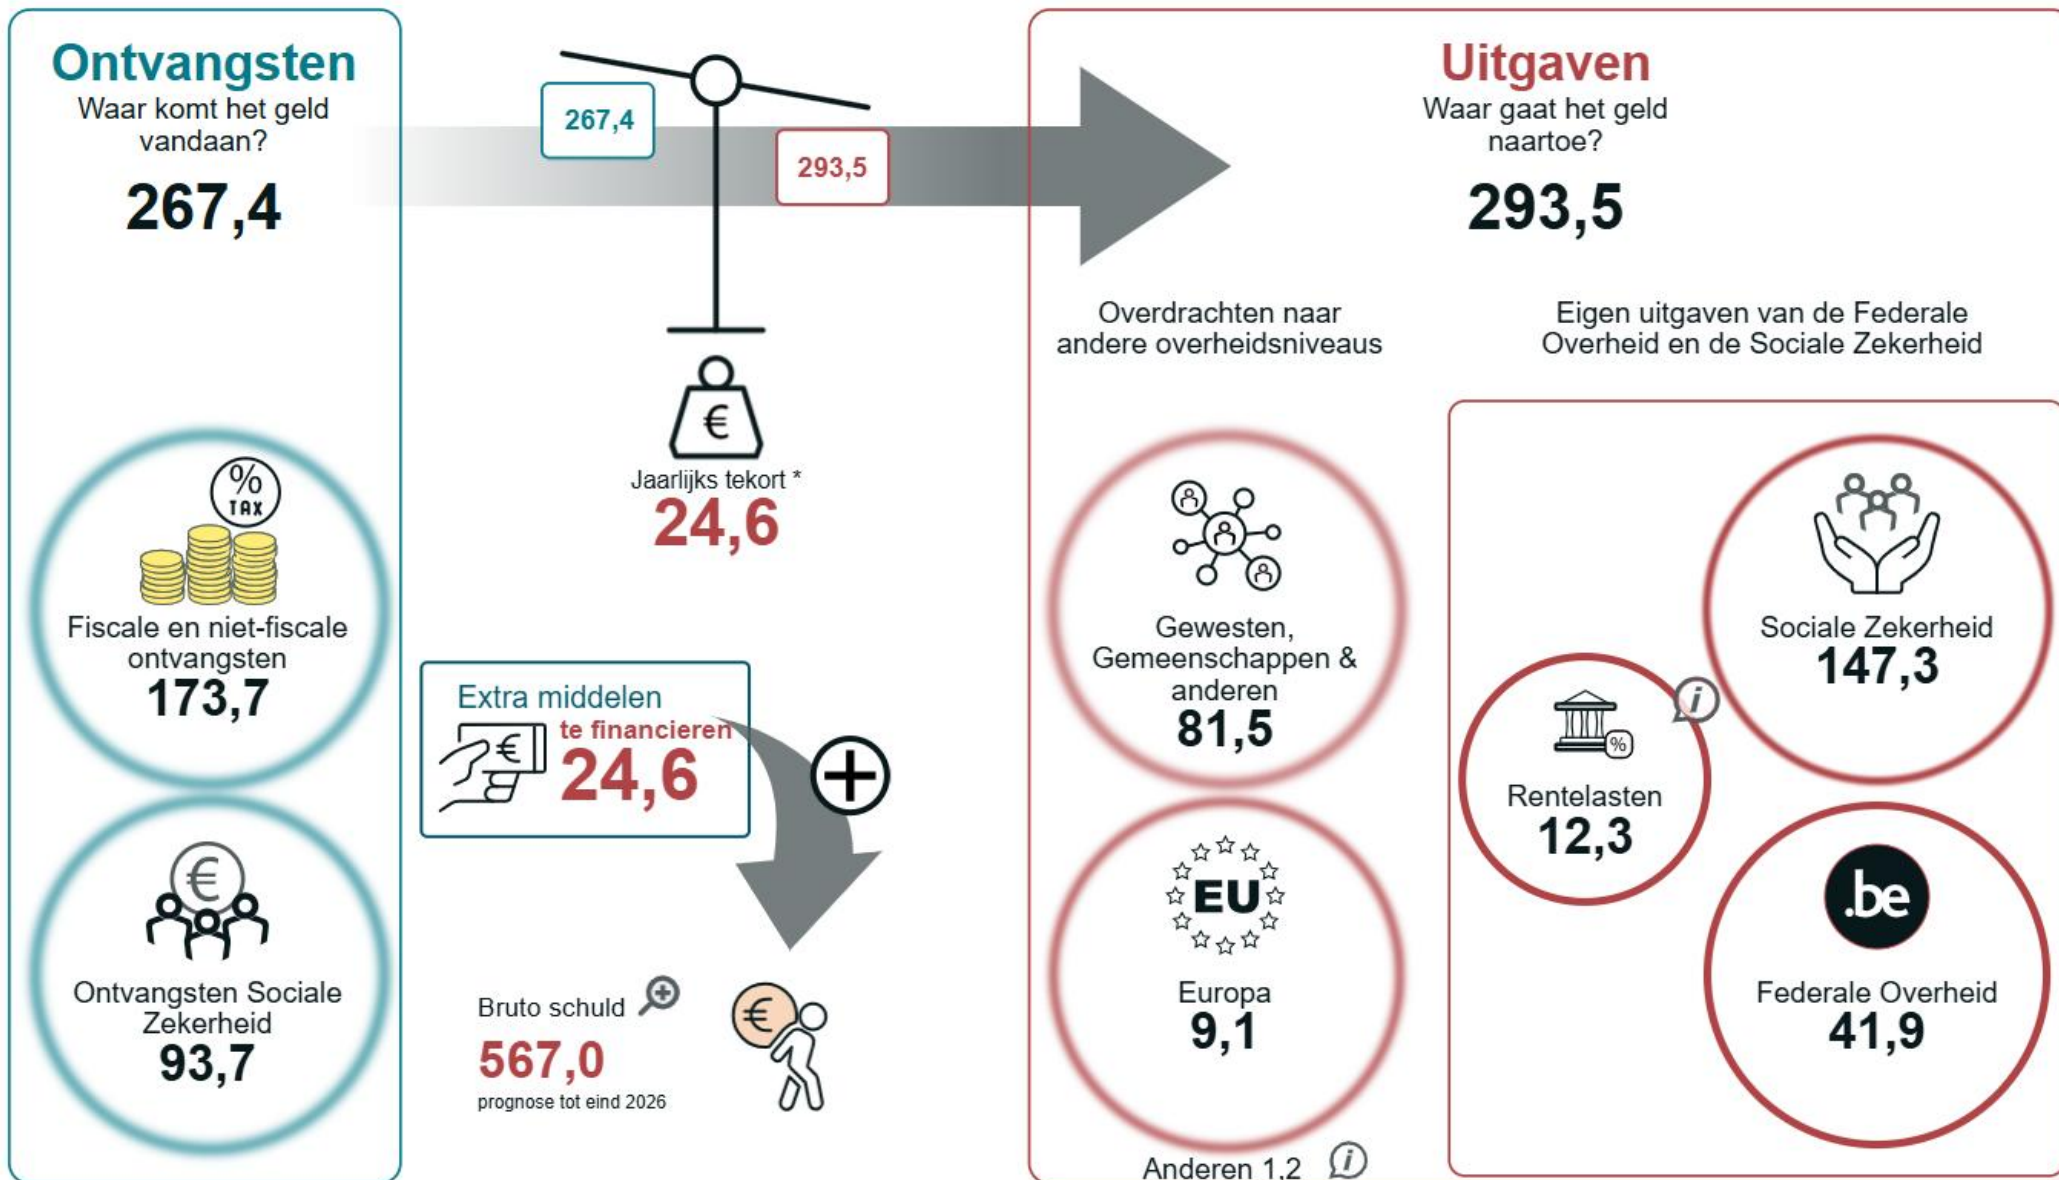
Ontvangsten
Waar komt het geld vandaan?
267,4

%
TAX
Fiscale en niet-fiscale ontvangsten
173,7

€
Ontvangsten Sociale Zekerheid
93,7

267,4
293,5

€
Jaarlijks tekort *
24,6

Extra middelen
te financieren
€
24,6

Bruto schuld
567,0
prognose tot eind 2026
€

Uitgaven
Waar gaat het geld naartoe?
293,5

Overdrachten naar andere overheidsniveaus

Gewesten, Gemeenschappen & anderen
81,5

EU
Europa
9,1

Anderen 1,2

Eigen uitgaven van de Federale Overheid en de Sociale Zekerheid

Sociale Zekerheid
147,3

%
Rentelasten
12,3

.be
Federale Overheid
41,9